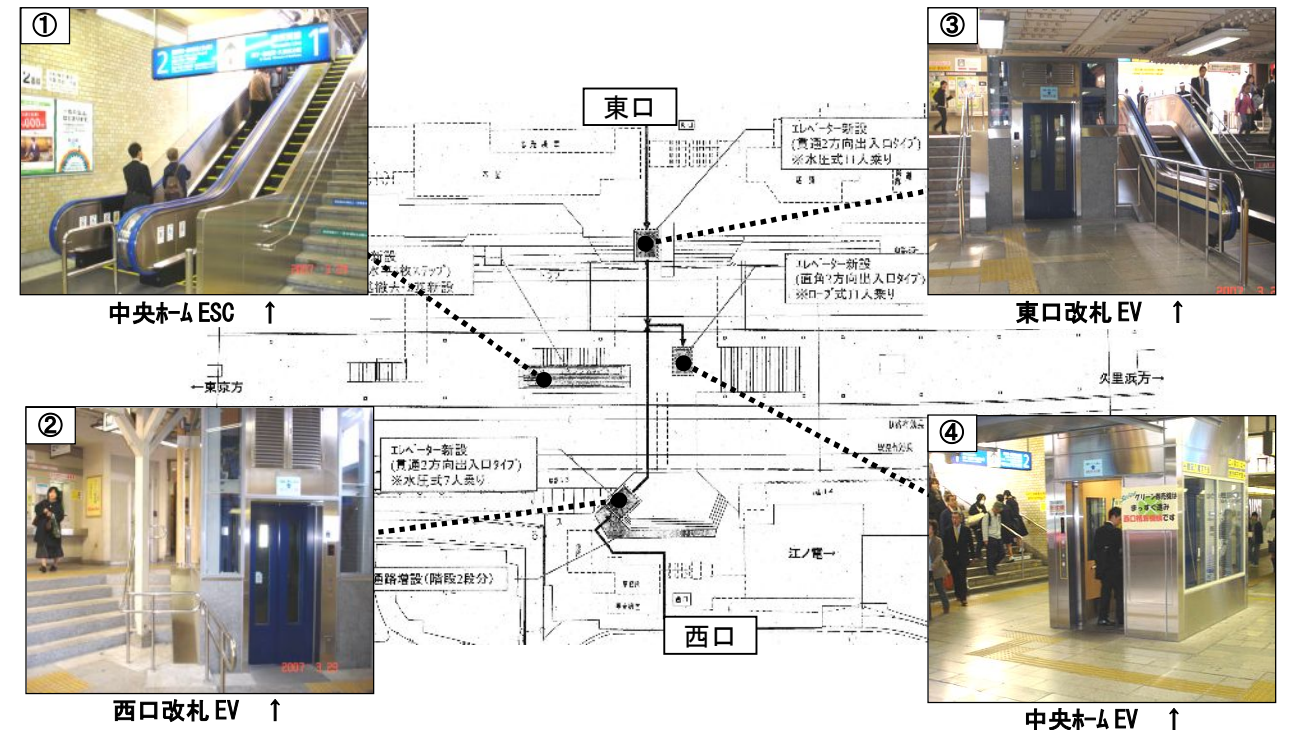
①

中央ﾎｰﾑ ESC ↑

②

西口改札 EV ↑

③

東口改札 EV ↑

④

中央ﾎｰﾑ EV ↑

東口

西口

エレベーター新設
(貫通2方向出入口タイプ)
※水圧式11人乗り

エレベーター新設
(直角2方向出入口タイプ)
※ロープ式11人乗り

エレベーター新設
(貫通2方向出入口タイプ)
※水圧式7人乗り

←東京方

久里浜方→

江ノ電→

通路増設(階段2段分)

2007 3.29